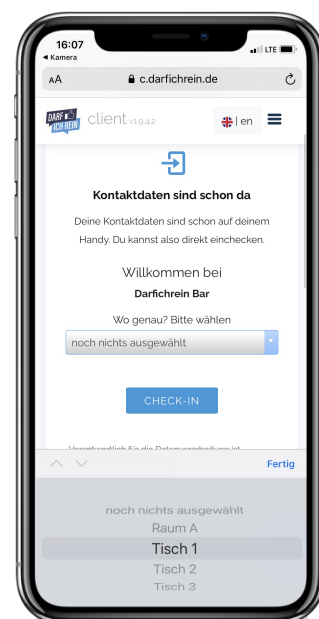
16:07
◂ Kamera
LTE

AA c.darfichrein.de

DARF ICH REIN client v1.9.4.2 | en

Kontaktdaten sind schon da

Deine Kontaktdaten sind schon auf deinem Handy. Du kannst also direkt einchecken.

Willkommen bei

Darfichrein Bar

Wo genau? Bitte wählen

noch nichts ausgewählt

CHECK-IN

Verantwortlich für die Datenverarbeitung ist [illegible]

Fertig

noch nichts ausgewählt
Raum A
Tisch 1
Tisch 2
Tisch 3